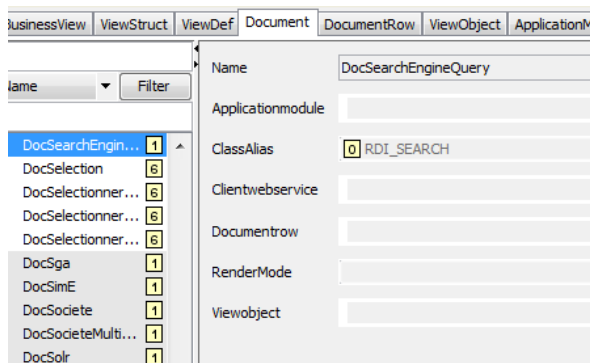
BusinessView | ViewStruct | ViewDef | Document | DocumentRow | ViewObject | ApplicationM

Name ▼ Filter

DocSearchEngin... 1
DocSelection 6
DocSelectionner... 6
DocSelectionner... 6
DocSelectionner... 6
DocSga 1
DocSimE 1
DocSociete 1
DocSocieteMulti... 1
DocSolr 1

Name DocSearchEngineQuery
Applicationmodule
ClassAlias 0 RDI_SEARCH
Clientwebservice
Documentrow
RenderMode
Viewobject